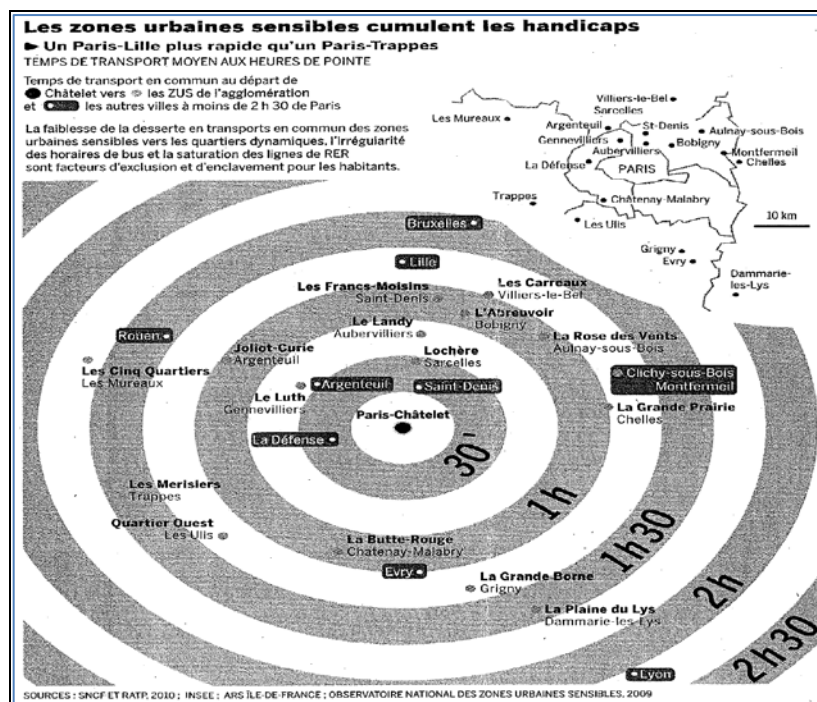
Les zones urbaines sensibles cumulent les handicaps

► Un Paris-Lille plus rapide qu'un Paris-Trappes

TEMPS DE TRANSPORT MOYEN AUX HEURES DE POINTE

Temps de transport en commun au départ de Châtelet vers les ZUS de l'agglomération et les autres villes à moins de 2 h 30 de Paris

La faiblesse de la desserte en transports en commun des zones urbaines sensibles vers les quartiers dynamiques, l'irrégularité des horaires de bus et la saturation des lignes de RER sont facteurs d'exclusion et d'enclavement pour les habitants.

Les Mureaux
Villiers-le-Bel
Sarcelles
Argenteuil
St-Denis
Aulnay-sous-Bois
Gennevilliers
Aubervilliers
Bobigny
Montfermeil
Chelles
La Défense
PARIS
Trappes
Chatenay-Malabry
Les Ulis
10 km
Grigny
Evry
Dammarie-les-Lys

Bruxelles
Lille
Les Francs-Moisins
Saint-Denis
Les Carreaux
Villiers-le-Bel
L'Abreuvoir
Bobigny
Le Landy
Aubervilliers
La Rose des Vents
Aulnay-sous-Bois
Rouen
Joliot-Curie
Argenteuil
Lochère
Sarcelles
Les Cinq Quartiers
Les Mureaux
Clichy-sous-Bois
Montfermeil
Le Luth
Gennevilliers
Argenteuil
Saint-Denis
Paris-Châtelet
La Grande Prairie
Chelles
La Défense
30'
1h
Les Merisiers
Trappes
Quartier Ouest
Les Ulis
La Butte-Rouge
Chatenay-Malabry
1h30
Evry
La Grande Borne
Grigny
2h
La Plaine du Lys
Dammarie-les-Lys
2h30
Lyon

SOURCES : SNCF ET RATP, 2010 ; INSEE ; ARS ÎLE-DE-FRANCE ; OBSERVATOIRE NATIONAL DES ZONES URBAINES SENSIBLES, 2009